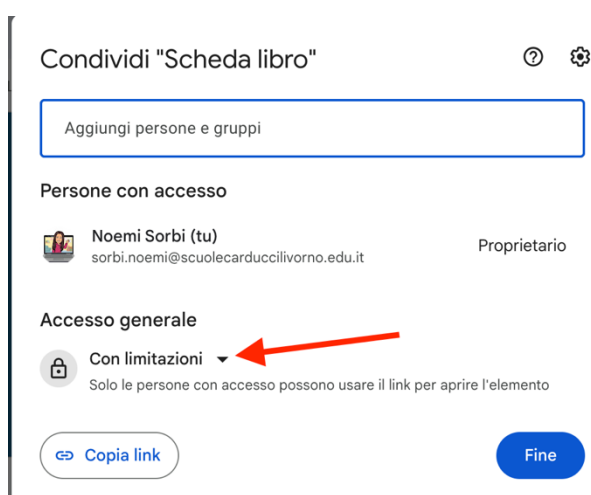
Condividi "Scheda libro"

Aggiungi persone e gruppi

Persone con accesso

Noemi Sorbi (tu)
sorbi.noemi@scuolecarduccilivorno.edu.it

Proprietario

Accesso generale

Con limitazioni
Solo le persone con accesso possono usare il link per aprire l'elemento

Copia link

Fine